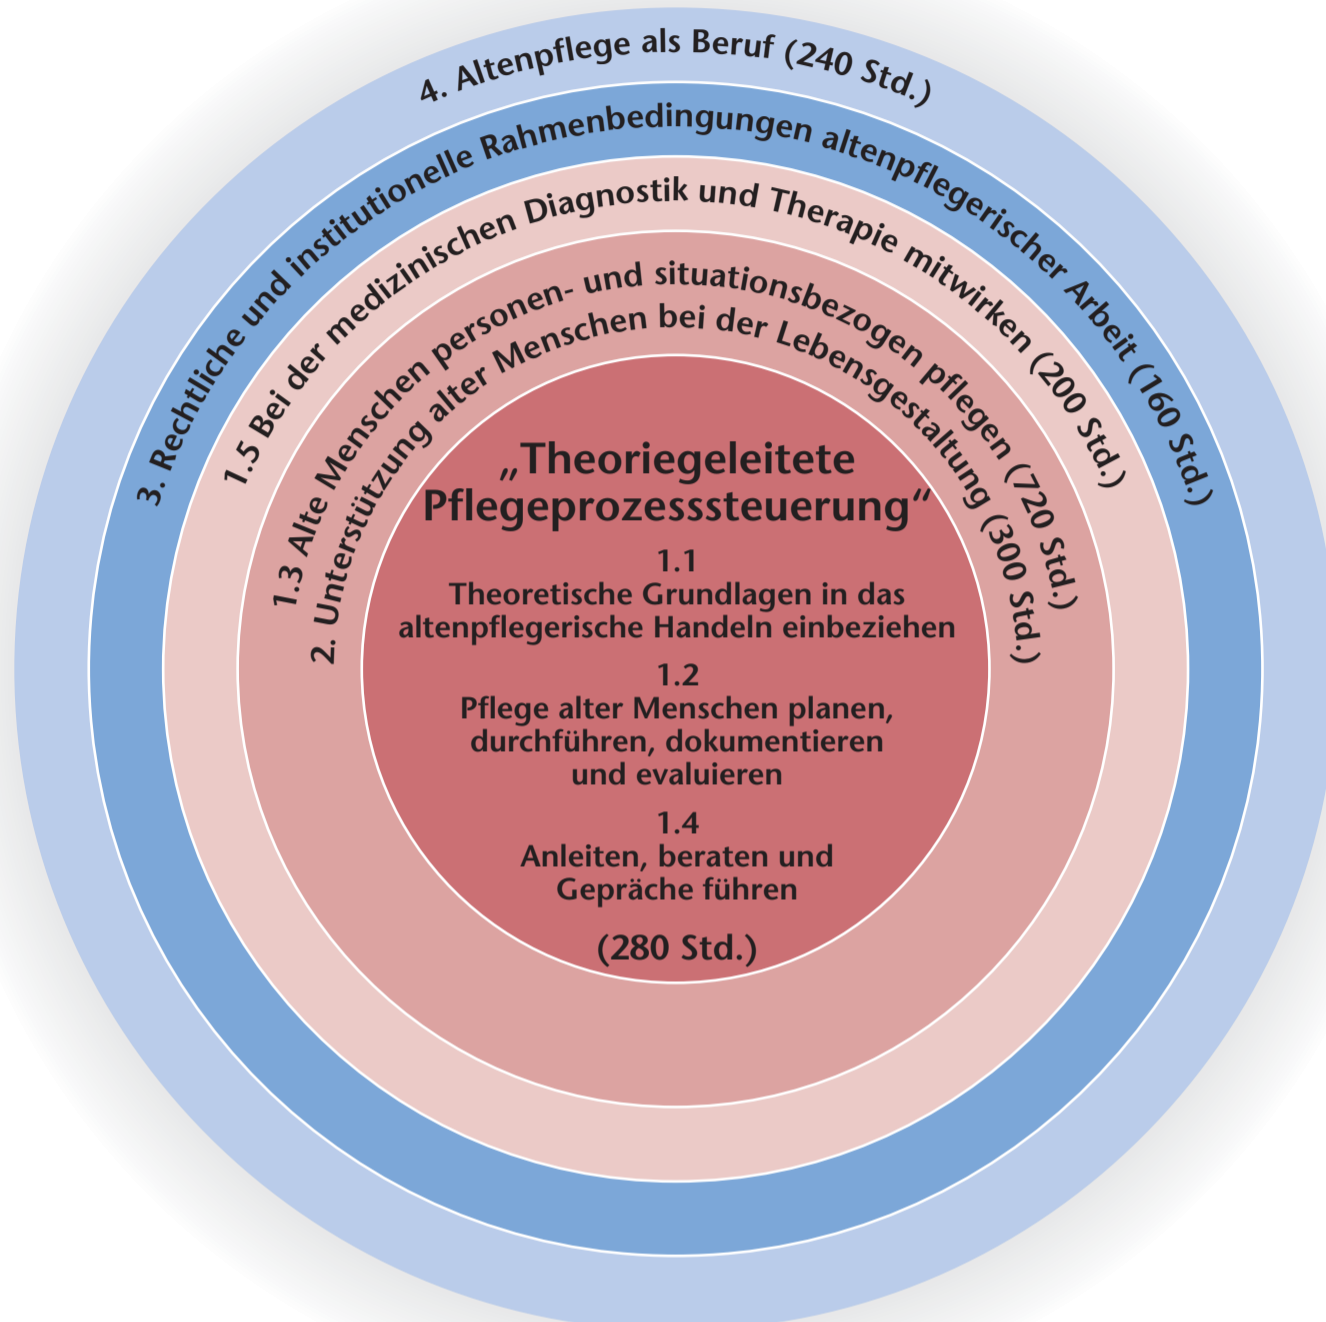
4. Altenpflege als Beruf (240 Std.)

3. Rechtliche und institutionelle Rahmenbedingungen altenpflegerischer Arbeit (160 Std.)

1.5 Bei der medizinischen Diagnostik und Therapie mitwirken (200 Std.)

1.3 Alte Menschen personen- und situationsbezogen pflegen (720 Std.)

2. Unterstützung alter Menschen bei der Lebensgestaltung (300 Std.)

„Theoriegeleitete Pflegeprozesssteuerung"

1.1
Theoretische Grundlagen in das altenpflegerische Handeln einbeziehen

1.2
Pflege alter Menschen planen, durchführen, dokumentieren und evaluieren

1.4
Anleiten, beraten und Geprähe führen

(280 Std.)